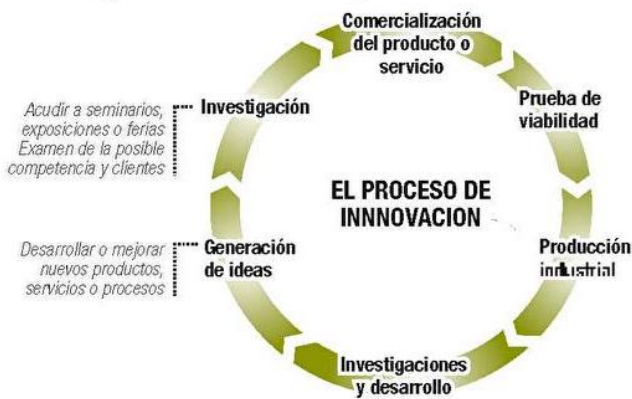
Comercialización del producto o servicio

Prueba de viabilidad

Acudir a seminarios, exposiciones o ferias Examen de la posible competencia y clientes

Investigación

EL PROCESO DE INNNOVACION

Desarrollar o mejorar nuevos productos, servicios o procesos

Generación de ideas

Producción industrial

Investigaciones y desarrollo